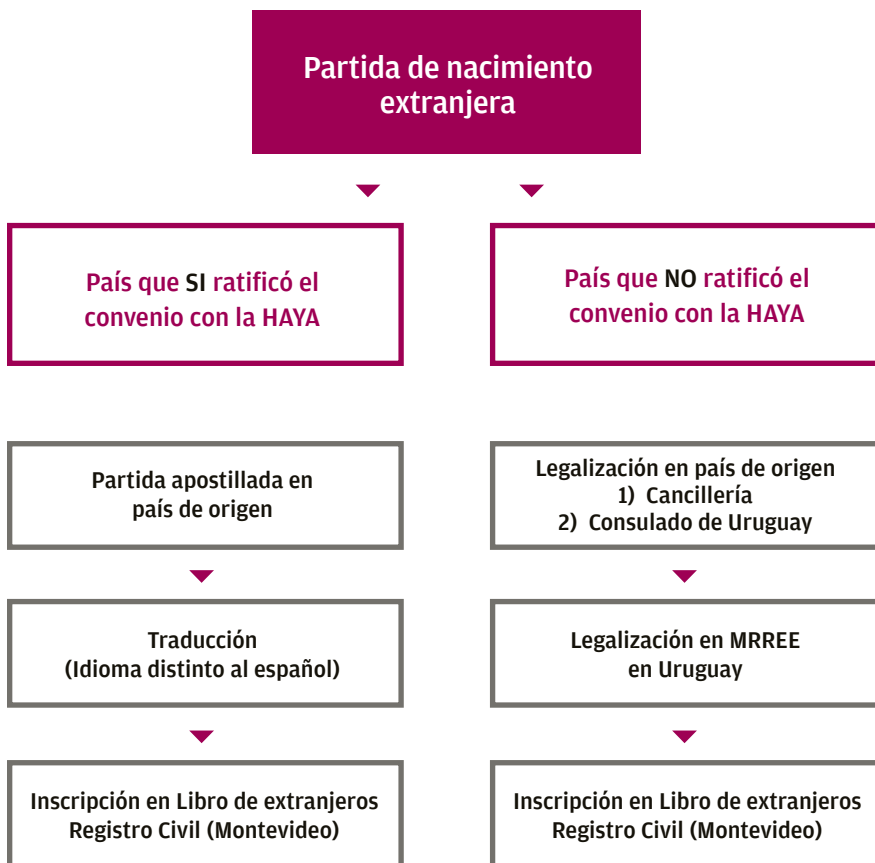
Partida de nacimiento extranjera

País que SI ratificó el convenio con la HAYA

País que NO ratificó el convenio con la HAYA

Partida apostillada en país de origen

Traducción
(Idioma distinto al español)

Inscripción en Libro de extranjeros
Registro Civil (Montevideo)

Legalización en país de origen
1) Cancillería
2) Consulado de Uruguay

Legalización en MRREE en Uruguay

Inscripción en Libro de extranjeros
Registro Civil (Montevideo)